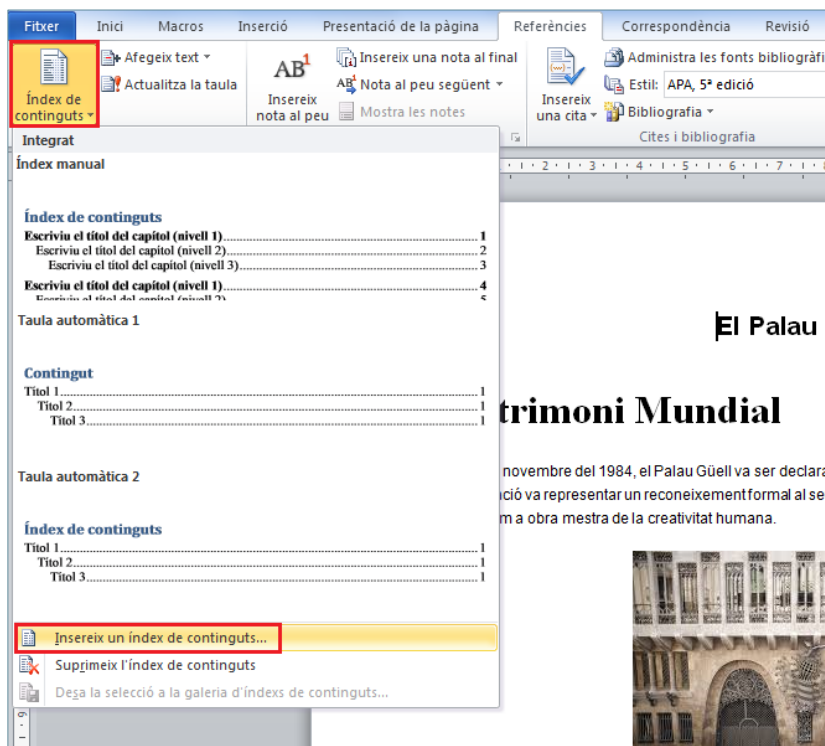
Fitxer Inici Macros Inserció Presentació de la pàgina Referències Correspondència Revisió

Índex de continguts
Afegeix text
Actualitza la taula
AB$^1$
Insereix nota al peu
Insereix una nota al final
Nota al peu següent
Mostra les notes
Insereix una cita
Administra les fonts bibliogràf
Estil: APA, 5ª edició
Bibliografia
Cites i bibliografia

Integrat
Índex manual

Índex de continguts
Escriviu el títol del capítol (nivell 1)........1
Escriviu el títol del capítol (nivell 2)........2
Escriviu el títol del capítol (nivell 3)........3
Escriviu el títol del capítol (nivell 1)........4
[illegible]........5

Taula automàtica 1

Contingut
Títol 1........1
Títol 2........1
Títol 3........1

Taula automàtica 2

Índex de continguts
Títol 1........1
Títol 2........1
Títol 3........1

Insereix un índex de continguts...
Suprimeix l'índex de continguts
Desa la selecció a la galeria d'índexs de continguts...

El Palau
trimoni Mundial
novembre del 1984, el Palau Güell va ser declara
ció va representar un reconeixement formal al se
m a obra mestra de la creativitat humana.